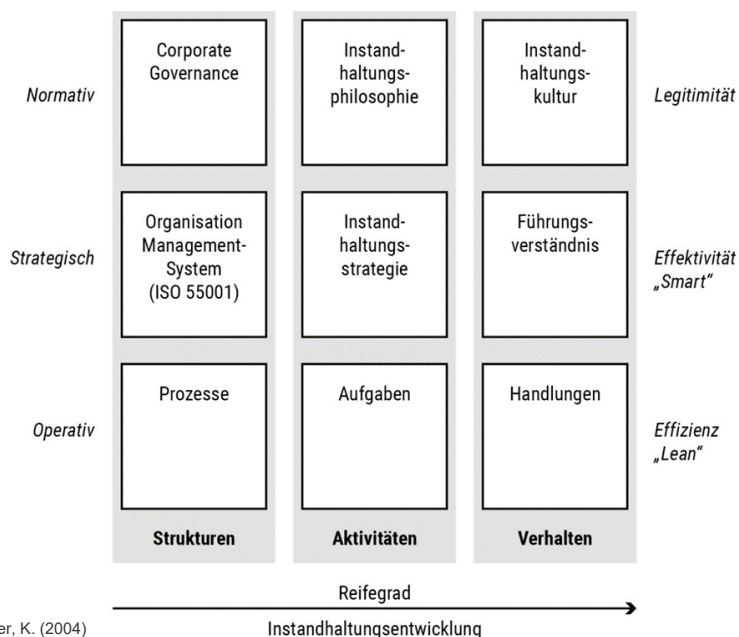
| | | | | |
|---|---|---|---|---|
| Normativ | Corporate Governance | Instandhaltungsphilosophie | Instandhaltungskultur | Legitimität |
| Strategisch | Organisation Management-System (ISO 55001) | Instandhaltungsstrategie | Führungsverständnis | Effektivität „Smart“ |
| Operativ | Prozesse | Aufgaben | Handlungen | Effizienz „Lean“ |
| | Strukturen | Aktivitäten | Verhalten | |

Reifegrad

Instandhaltungsentwicklung

er, K. (2004)